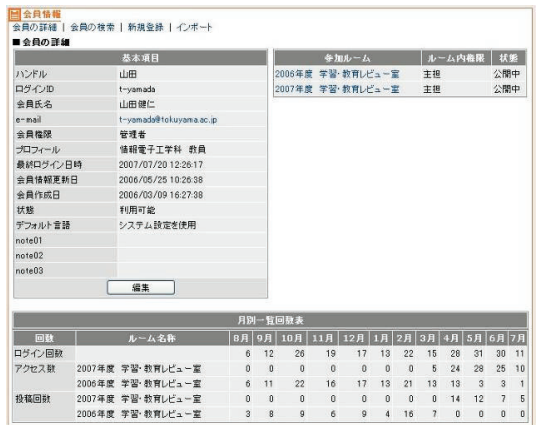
会員情報
会員の詳細 | 会員の検索 | 新規登録 | インポート
■ 会員の詳細

| 基本項目 | |
|---|---|
| ハンドル | 山田 |
| ログインID | t-yamada |
| 会員氏名 | 山田健仁 |
| e-mail | t-yamada@tokuyama.ac.jp |
| 会員権限 | 管理者 |
| プロフィール | 情報電子工学科 教員 |
| 最終ログイン日時 | 2007/07/20 12:26:17 |
| 会員情報更新日 | 2006/05/25 10:26:38 |
| 会員作成日 | 2006/03/09 16:27:38 |
| 状態 | 利用可能 |
| デフォルト言語 | システム設定を使用 |
| note01 | |
| note02 | |
| note03 | |

編集

| 参加ルーム | ルーム内権限 | 状態 |
|---|---|---|
| 2006年度 学習・教育レビュー室 | 主担 | 公開中 |
| 2007年度 学習・教育レビュー室 | 主担 | 公開中 |

月別一覧回数表

| 回数 | ルーム名称 | 8月 | 9月 | 10月 | 11月 | 12月 | 1月 | 2月 | 3月 | 4月 | 5月 | 6月 | 7月 |
|---|---|---|---|---|---|---|---|---|---|---|---|---|---|
| ログイン回数 | | 6 | 12 | 26 | 19 | 17 | 13 | 22 | 15 | 28 | 31 | 30 | 11 |
| アクセス数 | 2007年度 学習・教育レビュー室 | 0 | 0 | 0 | 0 | 0 | 0 | 0 | 5 | 24 | 28 | 25 | 10 |
| | 2006年度 学習・教育レビュー室 | 6 | 11 | 22 | 16 | 17 | 13 | 21 | 13 | 13 | 3 | 3 | 1 |
| 投稿回数 | 2007年度 学習・教育レビュー室 | 0 | 0 | 0 | 0 | 0 | 0 | 0 | 0 | 14 | 12 | 7 | 5 |
| | 2006年度 学習・教育レビュー室 | 3 | 8 | 9 | 6 | 9 | 4 | 16 | 7 | 0 | 0 | 0 | 0 |